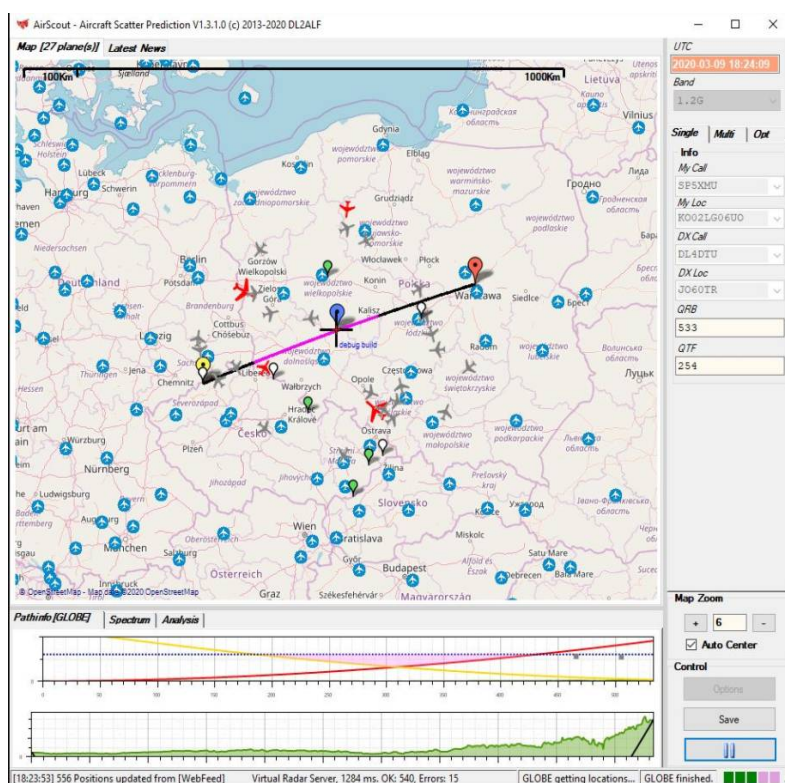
AirScout - Aircraft Scatter Prediction V1.3.1.0 (c) 2013-2020 DL2ALF

Map [27 plane(s)] Latest News

100Km 1000Km

Sjælland Lietuva Kaunas Vilnius Калининградская область Gdynia Elbląg województwo pomorskie województwo warmińsko-mazurskie Гродно Гродненская область Lübeck Schwerin Hamburg Koszalin Grudziądz województwo zachodniopomorskie województwo kujawsko-pomorskie województwo podlaskie Niedersachsen Berlin Gorzów Wielkopolski Włocławek Płock Potsdam Deutschland Brandenburg Zielona Góra województwo wielkopolskie Konin Polska Warszawa Siedlce Брест Sachsen-Anhalt Cottbus Chóśebuz Kalisz Leipzig debug build Sachsen Jena Chemnitz Thüringen Liberec Wałbrzych Częstochowa Radom województwo lubelskie Волинська область Луцьк Hessen Opole województwo świętokrzyskie Hradec Králové Česko Ostrava województwo podkarpackie Львівська область Würzburg Plzeň województwo małopolskie Nürnberg Žilina Prešovský kraj Ludwigsburg Slovensko Ужгород Івано-Франківська область Augsburg Wien Bratislava Miskolc München Salzburg Győr Satu Mare Österreich Budapest Debrecen Baia Mare Innsbruck Graz Székesfehérvár Magyarország

© OpenStreetMap - Map data © 2020 OpenStreetMap

UTC
2020-03-09 18:24:09
Band
1.2G
Single Multi Opt
Info
My Call
SP5XMU
My Loc
KO02LG06UO
DX Call
DL4DTU
DX Loc
JO60TR
QRB
533
QTF
254

Map Zoom
+ 6 -
Auto Center
Control
Options
Save

Pathinfo [GLOBE] Spectrum Analysis

[18:23:53] 556 Positions updated from [WebFeed] Virtual Radar Server, 1284 ms. OK: 540, Errors: 15 GLOBE getting locations... GLOBE finished.